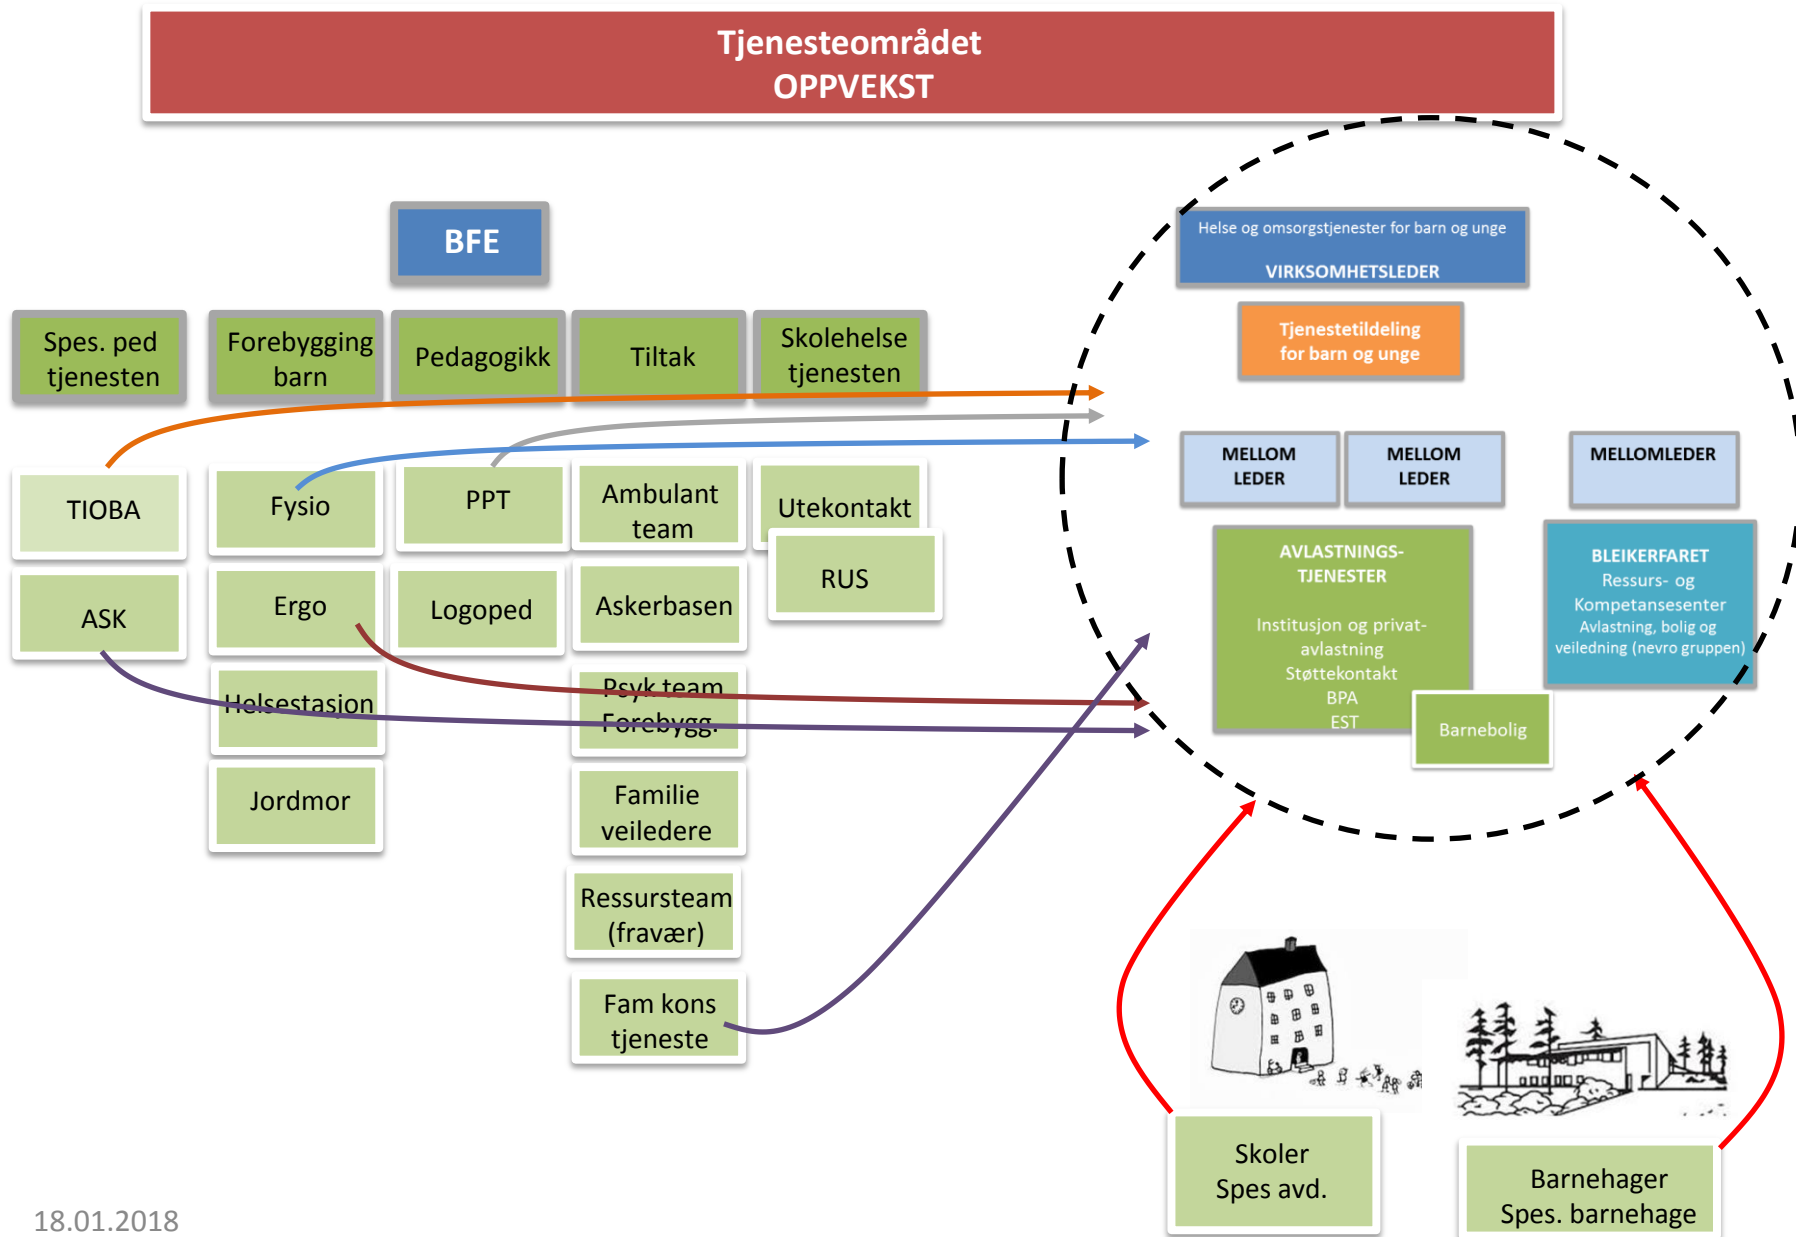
Tjenesteområdet
OPPVEKST

BFE

Spes. ped tjenesten

Forebygging barn

Pedagogikk

Tiltak

Skolehelse tjenesten

TIOBA

Fysio

PPT

Ambulant team

Utekontakt

RUS

ASK

Ergo

Logoped

Askerbasen

Helsestasjon

Psyk team Forebygg.

Jordmor

Familie veiledere

Ressursteam (fravær)

Fam kons tjeneste

Helse og omsorgstjenester for barn og unge
VIRKSOMHETSLEDER

Tjenestetildeling for barn og unge

MELLOM LEDER

MELLOM LEDER

MELLOMLEDER

AVLASTNINGS-TJENESTER

Institusjon og privat-avlastning
Støttekontakt
BPA
EST

Barnebolig

BLEIKERFARET
Ressurs- og Kompetansesenter
Avlastning, bolig og veiledning (nevro gruppen)

Skoler
Spes avd.

Barnehager
Spes. barnehage

18.01.2018